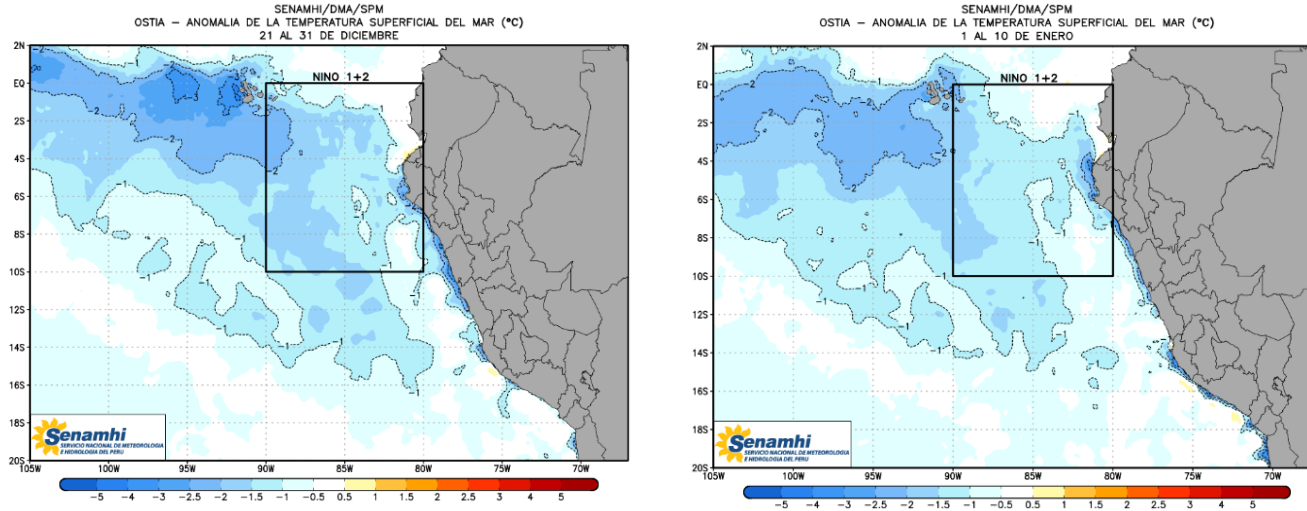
SENAMHI/DMA/SPM
OSTIA – ANOMALIA DE LA TEMPERATURA SUPERFICIAL DEL MAR (°C)
21 AL 31 DE DICIEMBRE

NINO 1+2

2N
EQ
2S
4S
6S
8S
10S
12S
14S
16S
18S
20S

105W 100W 95W 90W 85W 80W 75W 70W

-2 -3 -2 -1 -1 -1

Senamhi
SERVICIO NACIONAL DE METEOROLOGIA E HIDROLOGIA DEL PERU

-5 -4 -3 -2.5 -2 -1.5 -1 -0.5 0.5 1 1.5 2 2.5 3 4 5

SENAMHI/DMA/SPM
OSTIA – ANOMALIA DE LA TEMPERATURA SUPERFICIAL DEL MAR (°C)
1 AL 10 DE ENERO

NINO 1+2

2N
EQ
2S
4S
6S
8S
10S
12S
14S
16S
18S
20S

105W 100W 95W 90W 85W 80W 75W 70W

-2 -2 -1 -1 -1 -1

Senamhi
SERVICIO NACIONAL DE METEOROLOGIA E HIDROLOGIA DEL PERU

-5 -4 -3 -2.5 -2 -1.5 -1 -0.5 0.5 1 1.5 2 2.5 3 4 5